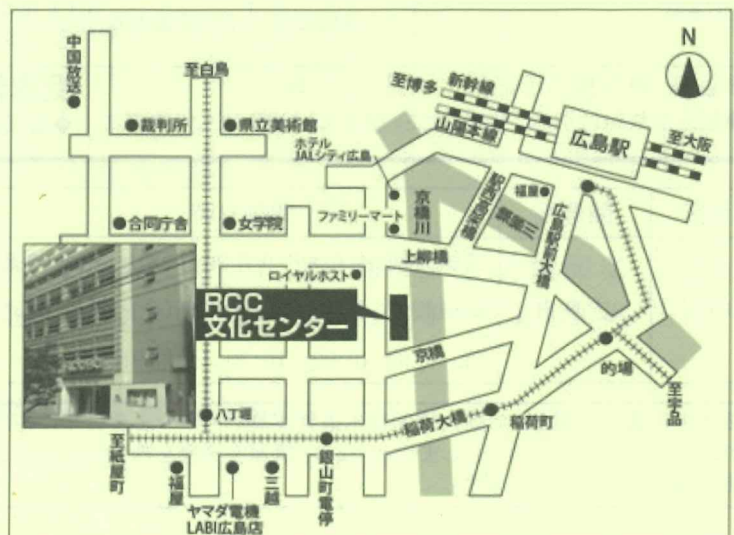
N

中国放送

至白島

裁判所

県立美術館

至博多

新幹線

山陽本線

広島駅

至大阪

ホテル JALシティ広島

京橋川

駅前通り

駅前三

福屋

広島駅前大橋

合同庁舎

女学院

ファミリーマート

上柳橋

ロイヤルホスト

RCC 文化センター

京橋

的場

至宇品

八丁堀

稲荷大橋

稲荷町

至紙屋町

福屋

ヤマダ電機 LABI広島店

三越

銀山町電停